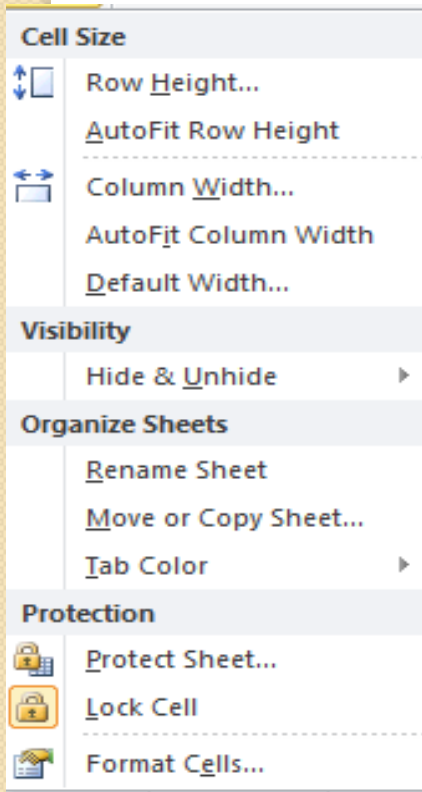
Cell Size

Row Height...

AutoFit Row Height

Column Width...

AutoFit Column Width

Default Width...

Visibility

Hide & Unhide

Organize Sheets

Rename Sheet

Move or Copy Sheet...

Tab Color

Protection

Protect Sheet...

Lock Cell

Format Cells...